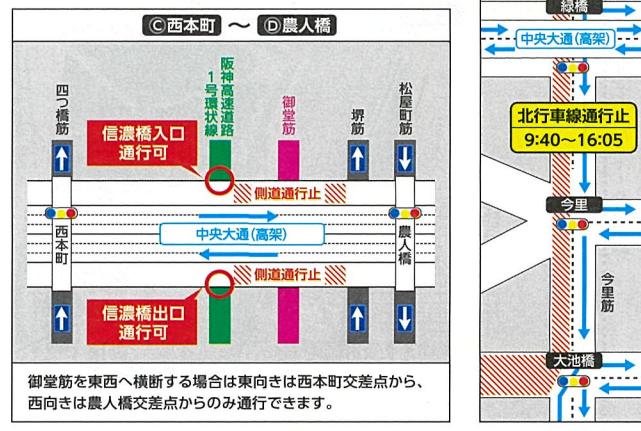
Ⓒ西本町 〜 Ⓓ農人橋

四つ橋筋

阪神高速道路1号環状線

御堂筋

堺筋

松屋町筋

信濃橋入口
通行可

側道通行止

西本町

中央大通(高架)

農人橋

側道通行止

信濃橋出口
通行可

御堂筋を東西へ横断する場合は東向きは西本町交差点から、西向きは農人橋交差点からのみ通行できます。

緑橋

中央大通(高架)

北行車線通行止
9:40〜16:05

今里

今里筋

大池橋